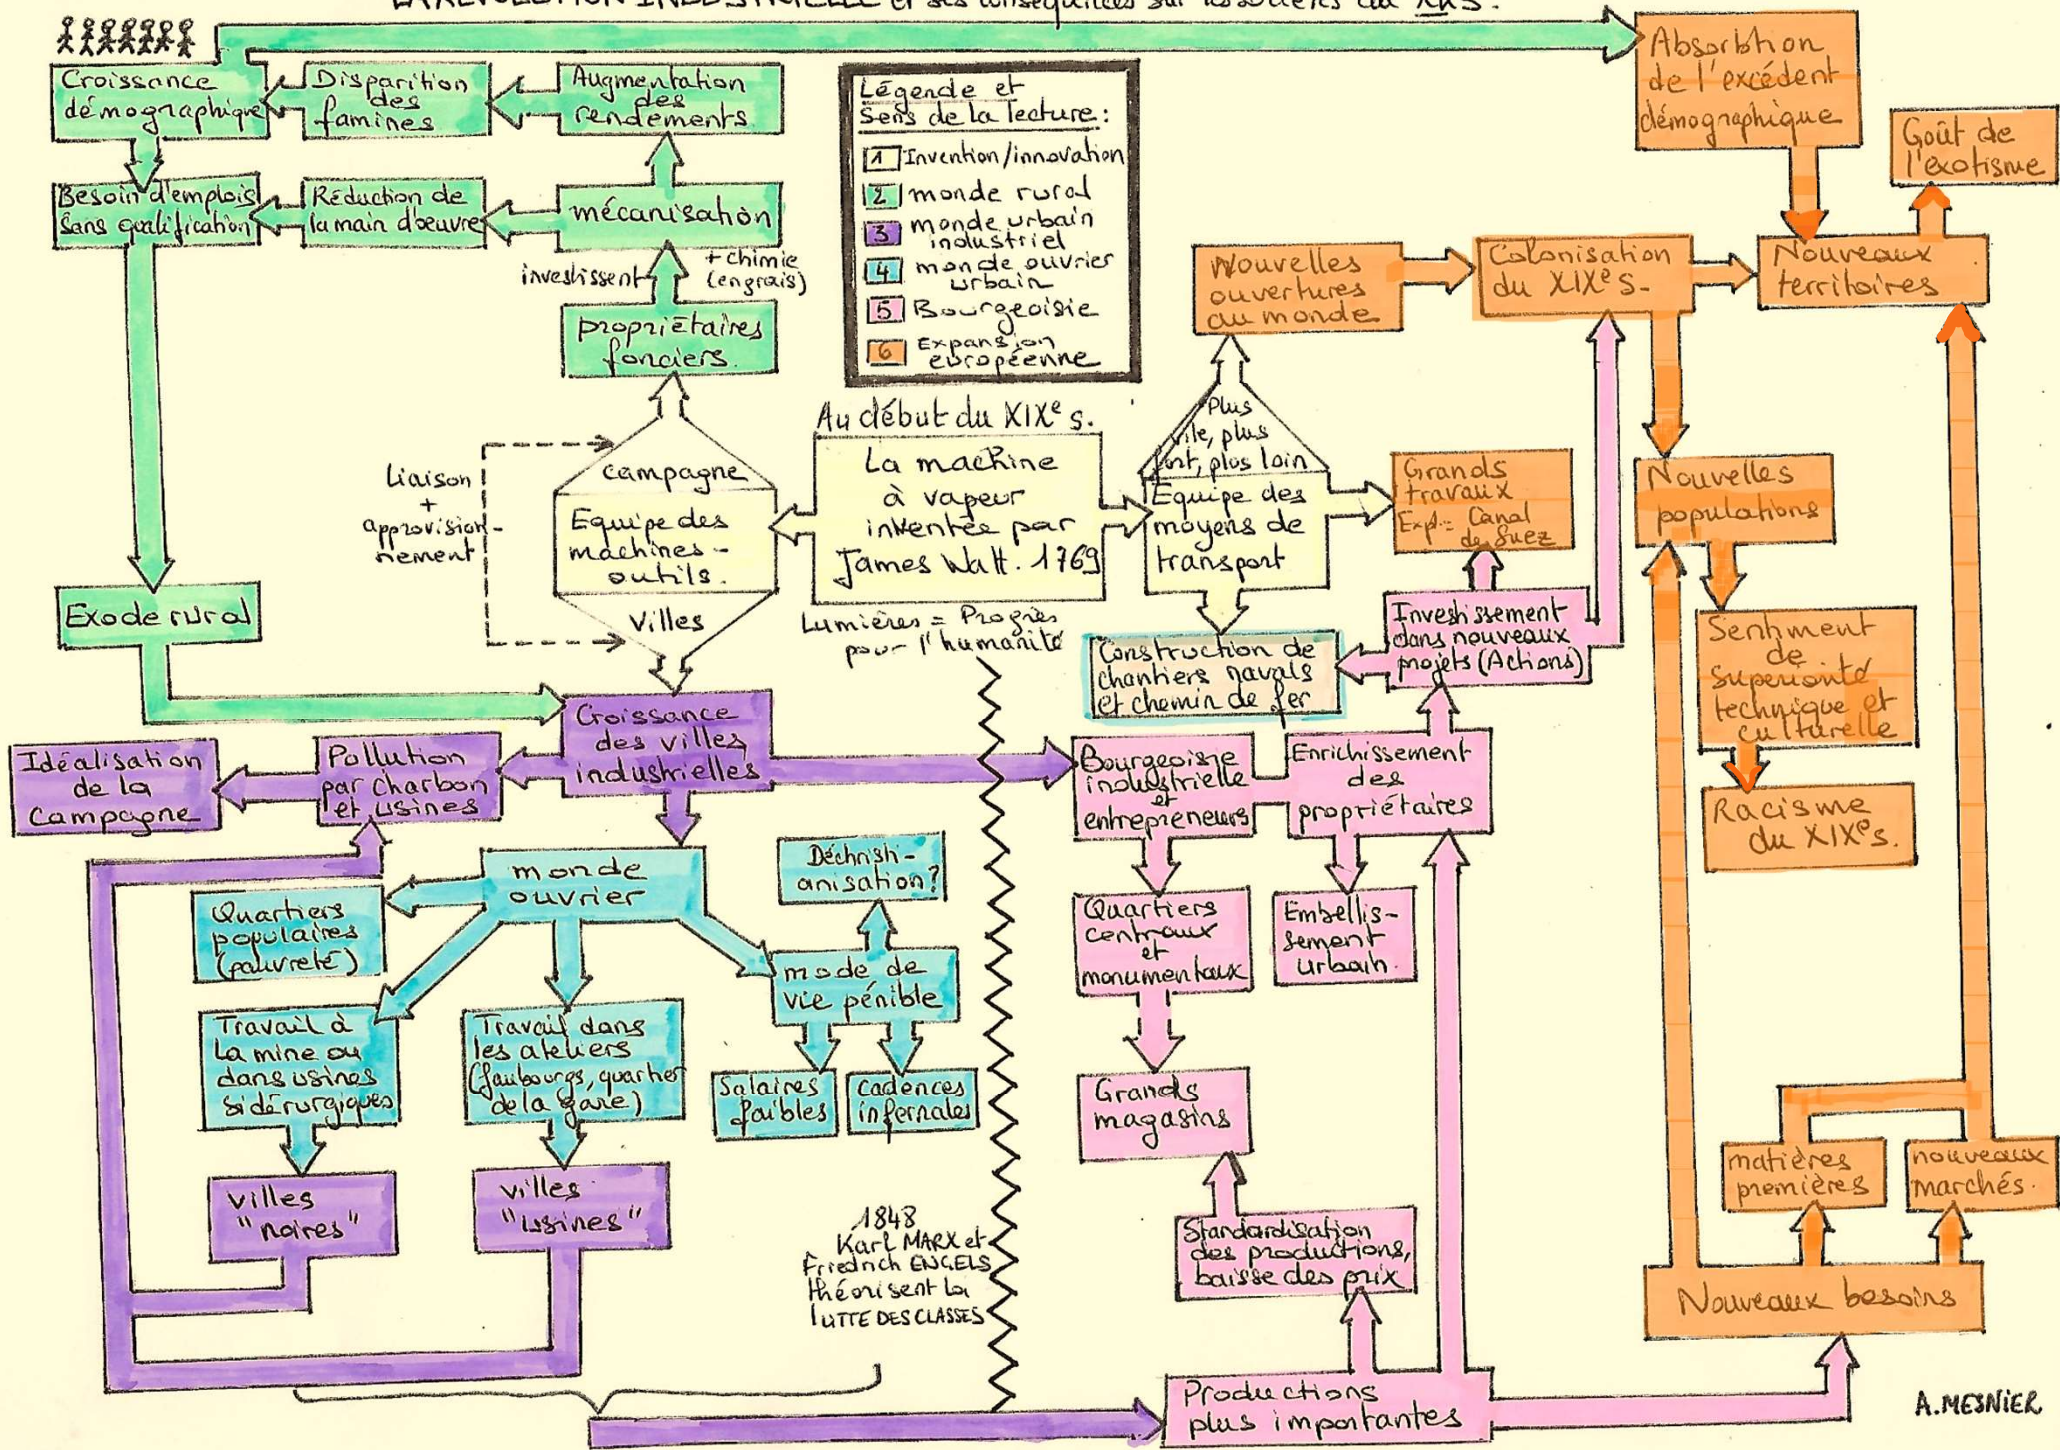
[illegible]

Croissance démographique

Disparition des famines

Augmentation des rendements

Besoin d'emplois sans qualification

Réduction de la main d'oeuvre

mécanisation

investissent

+ chimie (engrais)

propriétaires fonciers

Légende et Sens de la lecture :
1 Invention/innovation
2 monde rural
3 monde urbain industriel
4 monde ouvrier urbain
5 Bourgeoisie
6 Expansion européenne

Absorbtion de l'excédent démographique

Goût de l'exotisme

Nouvelles ouvertures au monde

Colonisation du XIXe s.

Nouveaux territoires

Au début du XIXe s.

Liaison + approvisionnement

campagne

Equipe des machines-outils

Villes

La machine à vapeur inventée par James Watt. 1769

Lumières = Progrès pour l'humanité

Plus vite, plus fort, plus loin

Equipe des moyens de transport

Grands travaux Exp : Canal de Suez

Nouvelles populations

Exode rural

Construction de chantiers navals et chemin de fer

Investissement dans nouveaux projets (Actions)

Sentiment de supériorité technique et culturelle

Croissance des villes industrielles

Idéalisation de la campagne

Pollution par charbon et usines

Bourgeoisie industrielle et entrepreneurs

Enrichissement des propriétaires

Racisme du XIXe s.

monde ouvrier

Déchristianisation ?

Quartiers populaires (pauvreté)

mode de vie pénible

Quartiers centraux et monumentaux

Embellissement urbain

Travail à la mine ou dans usines sidérurgiques

Travail dans les ateliers (faubourgs, quartier de la gare)

Salaires faibles

Cadences infernales

Grands magasins

Villes "noires"

Villes "usines"

1848 Karl MARX et Friedrich ENGELS théorisent la LUTTE DES CLASSES

Standardisation des productions, baisse des prix

matières premières

nouveaux marchés

Nouveaux besoins

Productions plus importantes

A.MESNIER